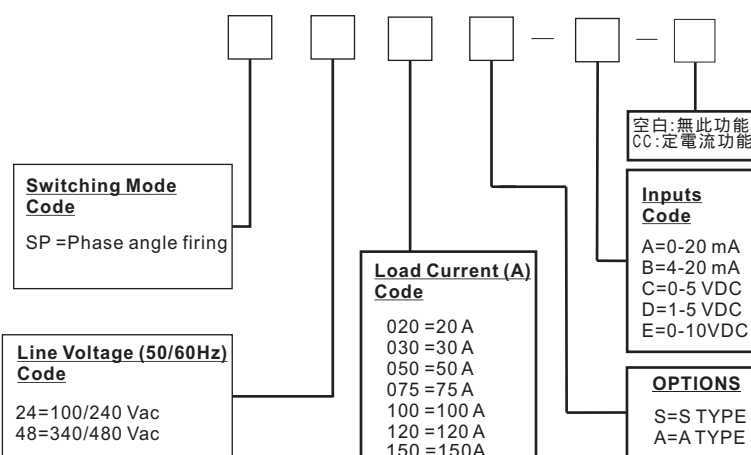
— —

空白:無此功能
CC:定電流功能

Switching Mode Code

SP =Phase angle firing

Inputs Code

A=0-20 mA
B=4-20 mA
C=0-5 VDC
D=1-5 VDC
E=0-10VDC

Load Current (A) Code

020 =20 A
030 =30 A
050 =50 A
075 =75 A
100 =100 A
120 =120 A
150 =150A

Line Voltage (50/60Hz) Code

24=100/240 Vac
48=340/480 Vac

OPTIONS

S=S TYPE
A=A TYPE